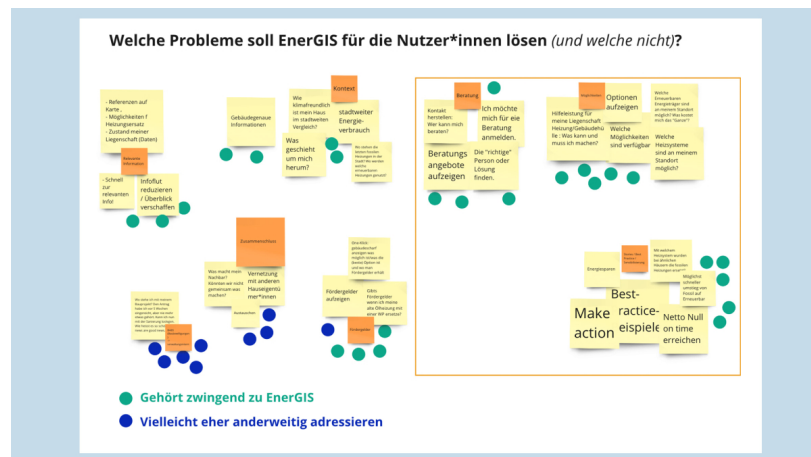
Welche Probleme soll EnerGIS für die Nutzer*innen lösen (und welche nicht)?

- Referenzen auf Karte..
- Möglichkeiten f Heizungsersatz
- Zustand meiner Liegenschaft (Daten)

Relevante Informationen

- Schnell zur relevanten Info!

Infoflut reduzieren / Überblick verschaffen

Gebäudegenaue Informationen

Wie klimafreundlich ist mein Haus im stadtweiten Vergleich?

Kontext

stadtweiter Energieverbrauch

Was geschieht um mich herum?

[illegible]

Zusammenarbeit

Was macht mein Nachbar? Könnten wir nicht gemeinsam was machen?

Vernetzung mit anderen Hauseigentümer*innen

Hausbesitzer

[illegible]

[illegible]

Fördergelder aufzeigen

Fördergelder

Gibt Fördergelder wenn ich meine alte Ölheizung mit einer WP ersetze?

Beratung

Kontakt herstellen: Wer kann mich beraten?

Ich möchte mich für eie Beratung anmelden.

Beratungsangebote aufzeigen

Die "richtige" Person oder Lösung finden.

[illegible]

Hilfeleistung für meine Liegenschaft Heizung/Gebäudehülle : Was kann und muss ich machen?

Optionen aufzeigen

Welche Möglichkeiten sind verfügbar

Welche Erneuerbaren Energieträger sind an meinem Standort möglich? Was kostet mich das "Ganze"?

Welche Heizsysteme sind an meinem Standort möglich?

Energiesparen

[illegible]

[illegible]

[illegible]

Make action

Best-practice-beispiele

Netto Null on time erreichen

Gehört zwingend zu EnerGIS

Vielleicht eher anderweitig adressieren